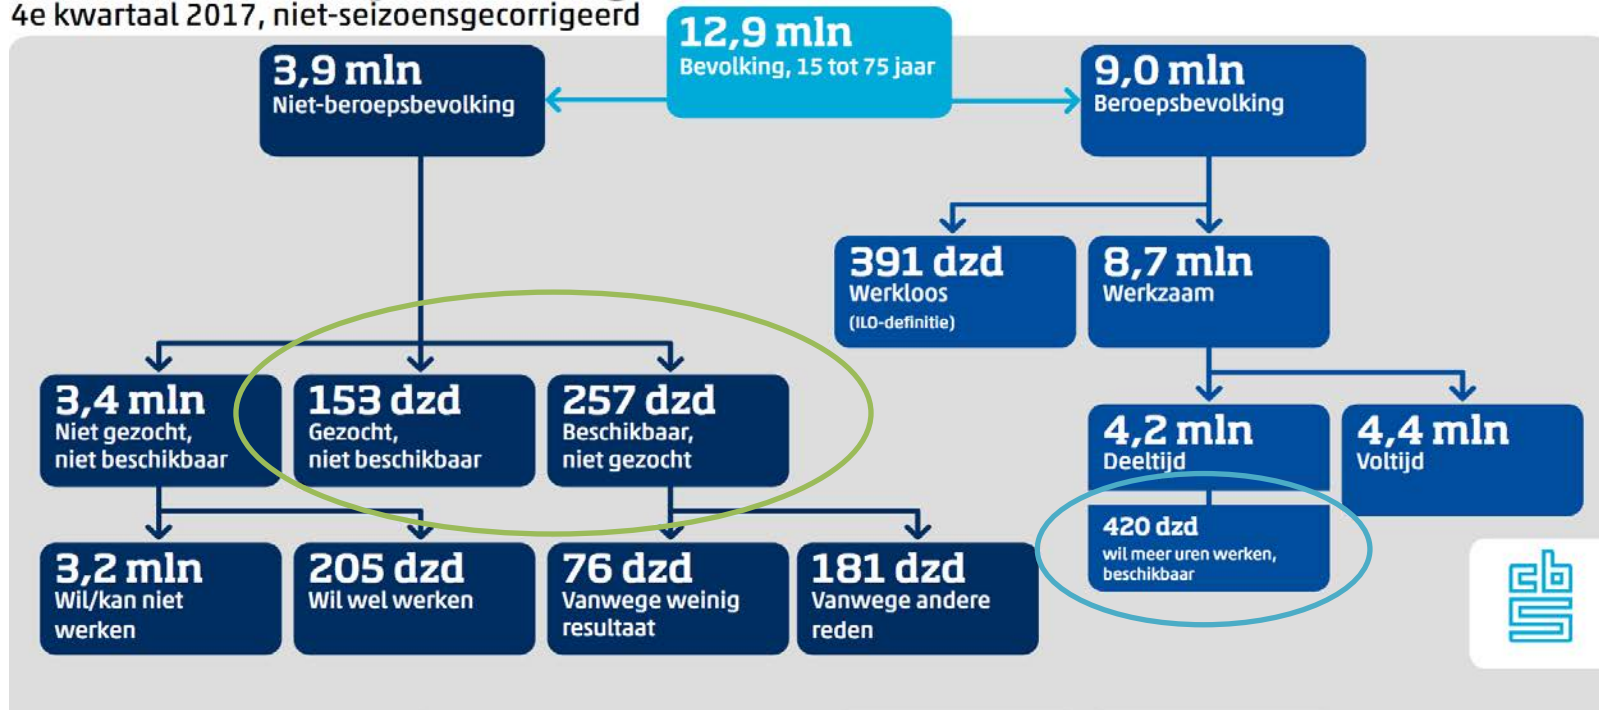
4e kwartaal 2017, niet-seizoensgecorrigeerd

12,9 mln
Bevolking, 15 tot 75 jaar

3,9 mln
Niet-beroepsbevolking

9,0 mln
Beroepsbevolking

391 dzd
Werkloos
(ILO-definitie)

8,7 mln
Werkzaam

3,4 mln
Niet gezocht, niet beschikbaar

153 dzd
Gezocht, niet beschikbaar

257 dzd
Beschikbaar, niet gezocht

4,2 mln
Deeltijd

4,4 mln
Voltijd

420 dzd
wil meer uren werken, beschikbaar

3,2 mln
Wil/kan niet werken

205 dzd
Wil wel werken

76 dzd
Vanwege weinig resultaat

181 dzd
Vanwege andere reden

cbs